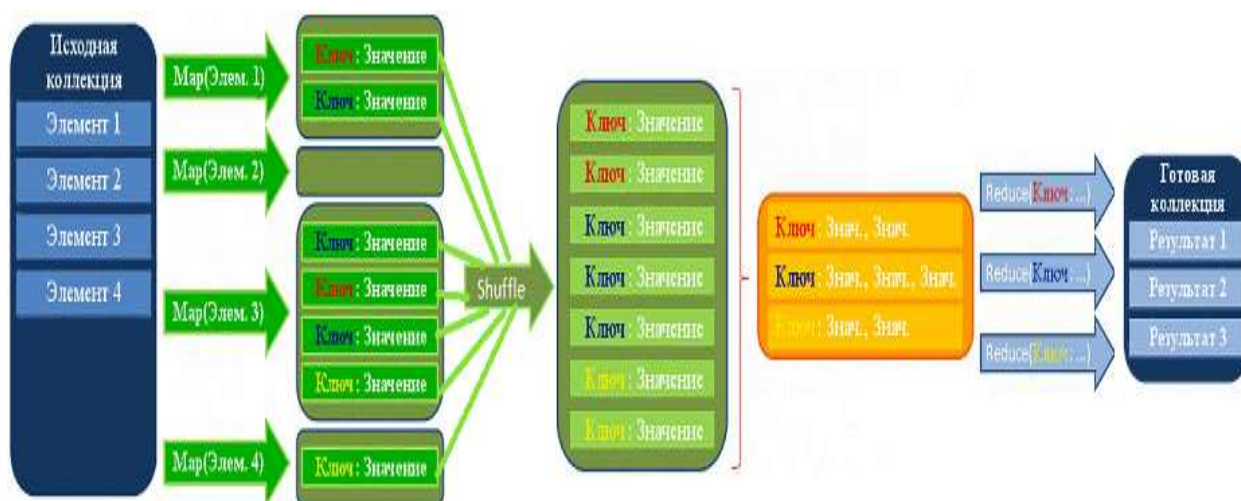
Исходная коллекция
Элемент 1
Элемент 2
Элемент 3
Элемент 4

Map(Элем. 1)
Map(Элем. 2)
Map(Элем. 3)
Map(Элем. 4)

Ключ : Значение
Ключ : Значение

Ключ : Значение
Ключ : Значение
Ключ : Значение
Ключ : Значение

Ключ : Значение

Shuffle

Ключ : Значение
Ключ : Значение
Ключ : Значение
Ключ : Значение
Ключ : Значение
Ключ : Значение
Ключ : Значение

Ключ : Знач., Знач.
Ключ : Знач., Знач., Знач.
Ключ : Знач., Знач.

Reduce(Ключ : ...)
Reduce(Ключ : ...)
Reduce(Ключ : ...)

Готовая коллекция
Результат 1
Результат 2
Результат 3